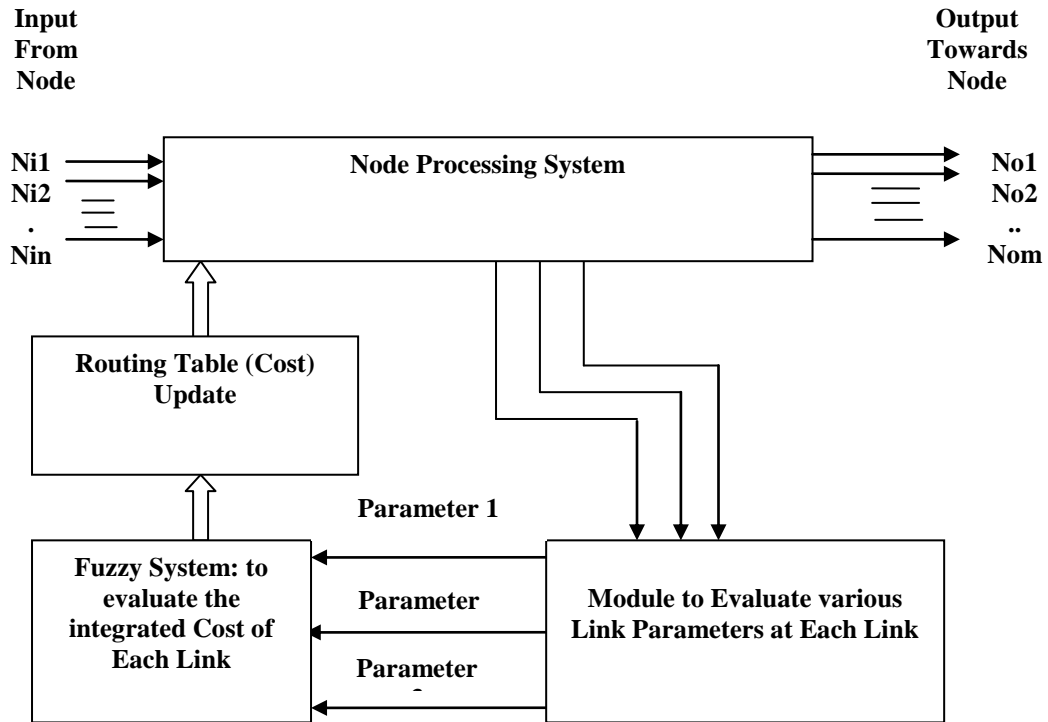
Input From Node

Output Towards Node

Ni1
Ni2
.
Nin

Node Processing System

No1
No2
..
Nom

Routing Table (Cost) Update

Parameter 1

Fuzzy System: to evaluate the integrated Cost of Each Link

Parameter

Parameter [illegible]

Module to Evaluate various Link Parameters at Each Link